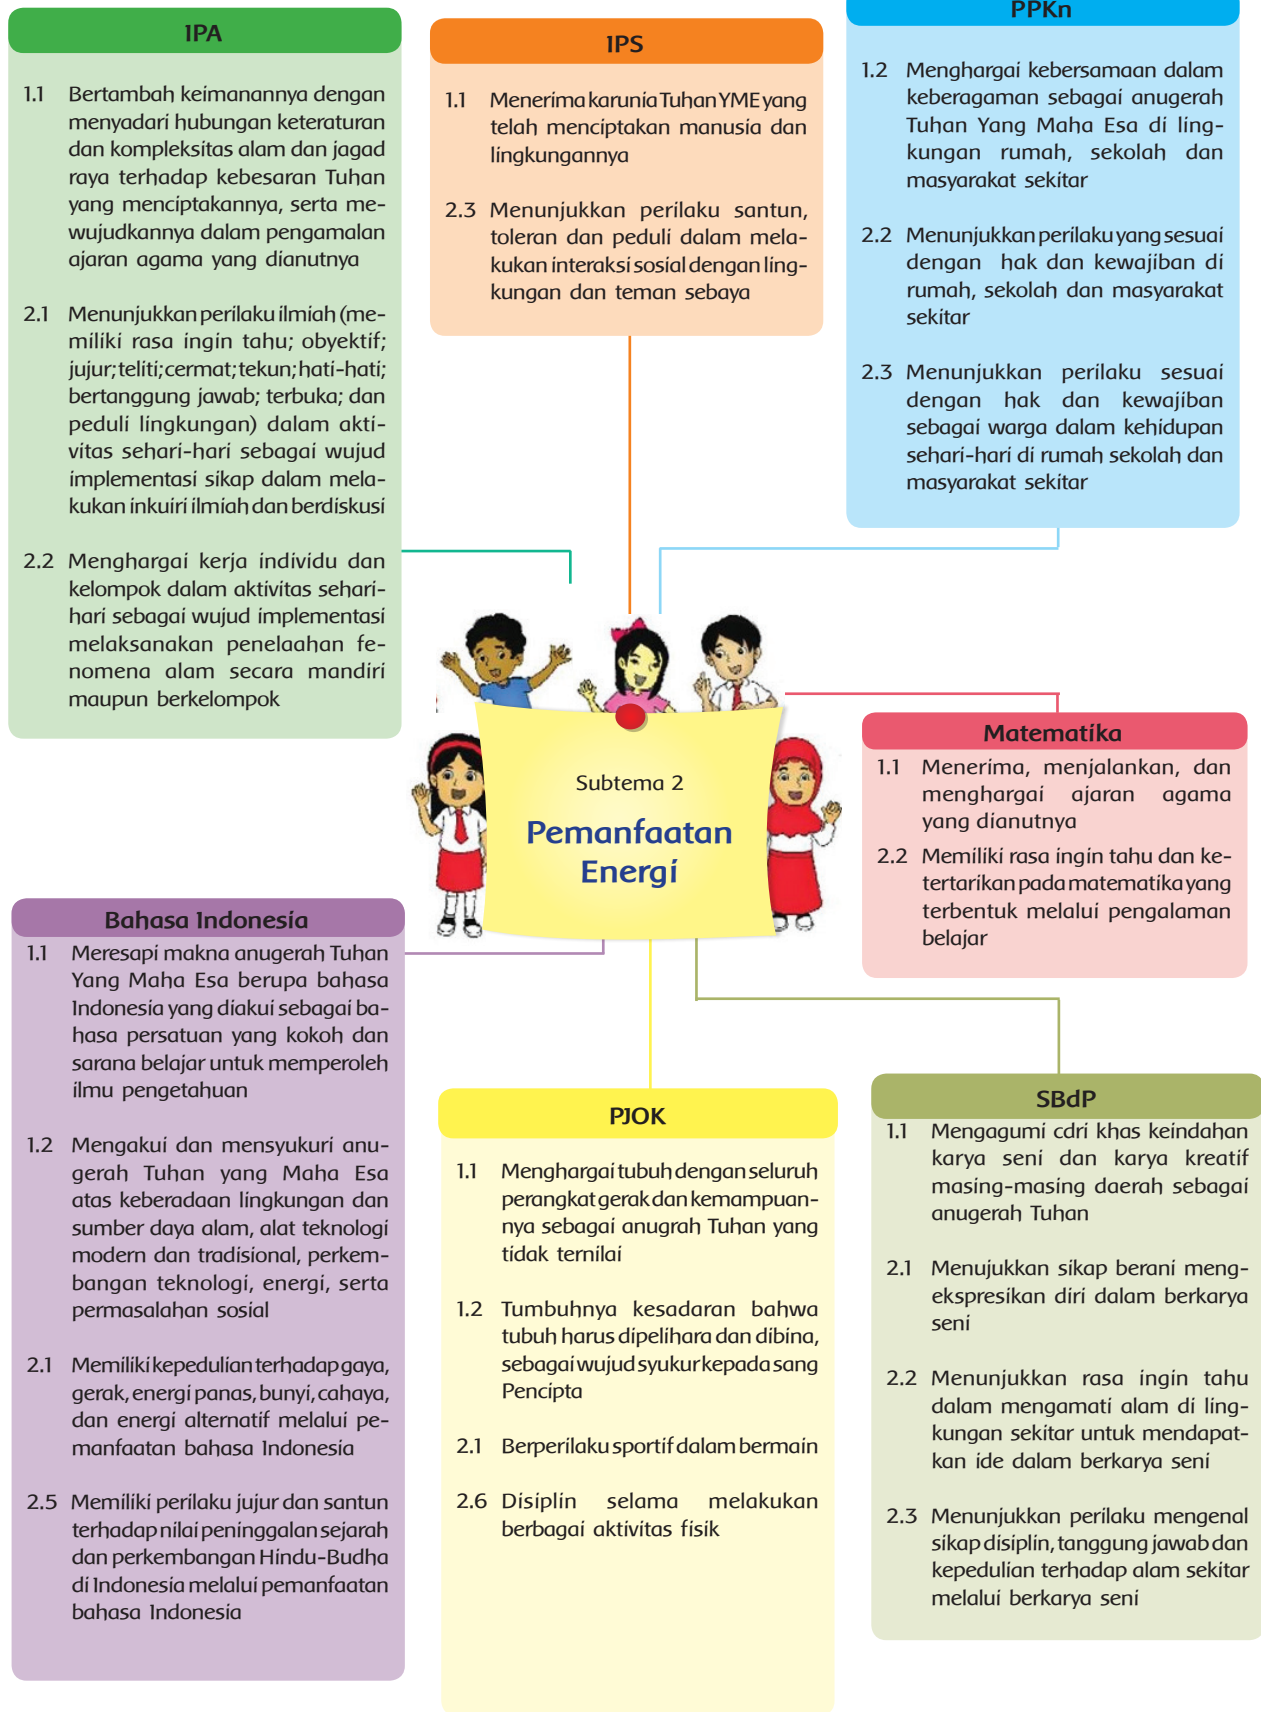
IPA

1.1 Bertambah keimanannya dengan menyadari hubungan keteraturan dan kompleksitas alam dan jagad raya terhadap kebesaran Tuhan yang menciptakannya, serta mewujudkannya dalam pengamalan ajaran agama yang dianutnya

2.1 Menunjukkan perilaku ilmiah (memiliki rasa ingin tahu; obyektif; jujur; teliti; cermat; tekun; hati-hati; bertanggung jawab; terbuka; dan peduli lingkungan) dalam aktivitas sehari-hari sebagai wujud implementasi sikap dalam melakukan inkuiri ilmiah dan berdiskusi

2.2 Menghargai kerja individu dan kelompok dalam aktivitas sehari-hari sebagai wujud implementasi melaksanakan penelaahan fenomena alam secara mandiri maupun berkelompok

IPS

1.1 Menerima karunia Tuhan YME yang telah menciptakan manusia dan lingkungannya

2.3 Menunjukkan perilaku santun, toleran dan peduli dalam melakukan interaksi sosial dengan lingkungan dan teman sebaya

PPKn

1.2 Menghargai kebersamaan dalam keberagaman sebagai anugerah Tuhan Yang Maha Esa di lingkungan rumah, sekolah dan masyarakat sekitar

2.2 Menunjukkan perilaku yang sesuai dengan hak dan kewajiban di rumah, sekolah dan masyarakat sekitar

2.3 Menunjukkan perilaku sesuai dengan hak dan kewajiban sebagai warga dalam kehidupan sehari-hari di rumah sekolah dan masyarakat sekitar

Subtema 2
Pemanfaatan Energi

Matematika

1.1 Menerima, menjalankan, dan menghargai ajaran agama yang dianutnya

2.2 Memiliki rasa ingin tahu dan ketertarikan pada matematika yang terbentuk melalui pengalaman belajar

Bahasa Indonesia

1.1 Meresapi makna anugerah Tuhan Yang Maha Esa berupa bahasa Indonesia yang diakui sebagai bahasa persatuan yang kokoh dan sarana belajar untuk memperoleh ilmu pengetahuan

1.2 Mengakui dan mensyukuri anugerah Tuhan yang Maha Esa atas keberadaan lingkungan dan sumber daya alam, alat teknologi modern dan tradisional, perkembangan teknologi, energi, serta permasalahan sosial

2.1 Memiliki kepedulian terhadap gaya, gerak, energi panas, bunyi, cahaya, dan energi alternatif melalui pemanfaatan bahasa Indonesia

2.5 Memiliki perilaku jujur dan santun terhadap nilai peninggalan sejarah dan perkembangan Hindu-Budha di Indonesia melalui pemanfaatan bahasa Indonesia

PJOK

1.1 Menghargai tubuh dengan seluruh perangkat gerak dan kemampuannya sebagai anugrah Tuhan yang tidak ternilai

1.2 Tumbuhnya kesadaran bahwa tubuh harus dipelihara dan dibina, sebagai wujud syukur kepada sang Pencipta

2.1 Berperilaku sportif dalam bermain

2.6 Disiplin selama melakukan berbagai aktivitas fisik

SBdP

1.1 Mengagumi cdri khas keindahan karya seni dan karya kreatif masing-masing daerah sebagai anugerah Tuhan

2.1 Menujukkan sikap berani mengekspresikan diri dalam berkarya seni

2.2 Menunjukkan rasa ingin tahu dalam mengamati alam di lingkungan sekitar untuk mendapatkan ide dalam berkarya seni

2.3 Menunjukkan perilaku mengenal sikap disiplin, tanggung jawab dan kepedulian terhadap alam sekitar melalui berkarya seni